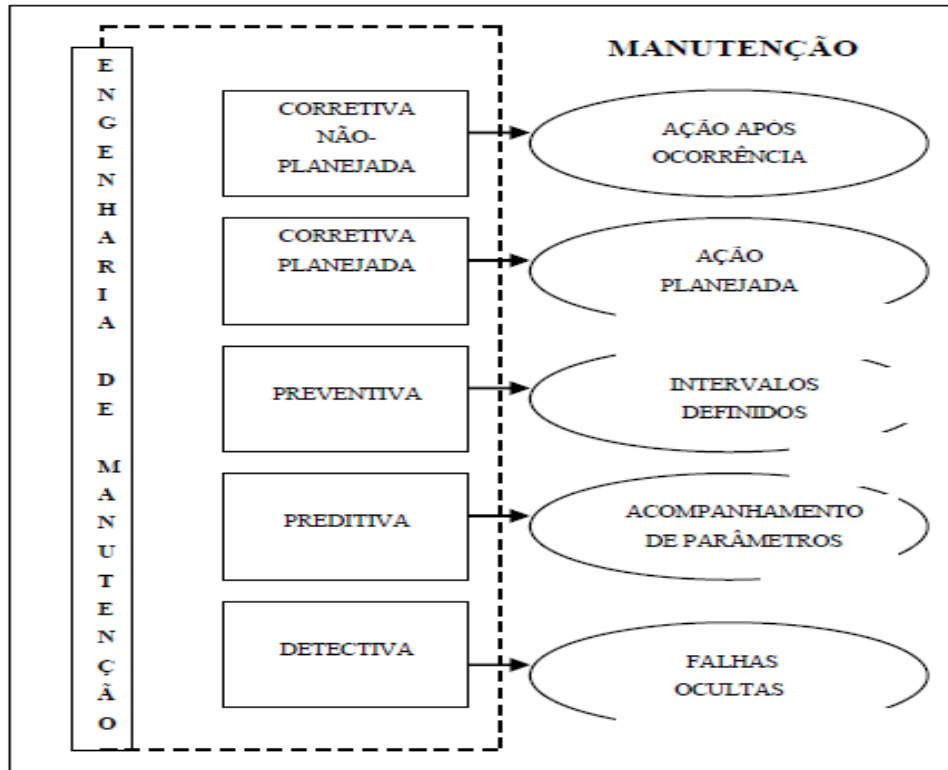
MANUTENÇÃO

ENGENHARIA DE MANUTENÇÃO

CORRETIVA NÃO-PLANEJADA

AÇÃO APÓS OCORRÊNCIA

CORRETIVA PLANEJADA

AÇÃO PLANEJADA

PREVENTIVA

INTERVALOS DEFINIDOS

PREDITIVA

ACOMPANHAMENTO DE PARÂMETROS

DETECTIVA

FALHAS OCULTAS